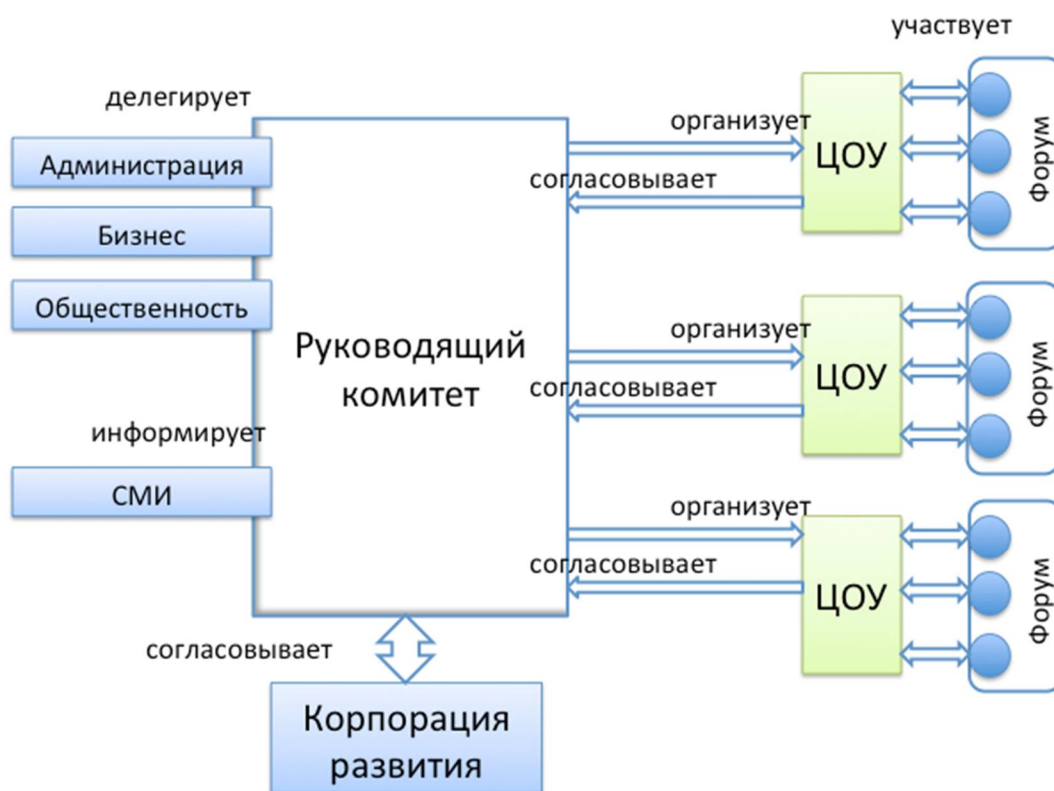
участвует

делегирует

Администрация

Бизнес

Общественность

Руководящий комитет

информирует

СМИ

организует

согласовывает

ЦОУ

Форум

организует

согласовывает

ЦОУ

Форум

организует

согласовывает

ЦОУ

Форум

согласовывает

Корпорация развития